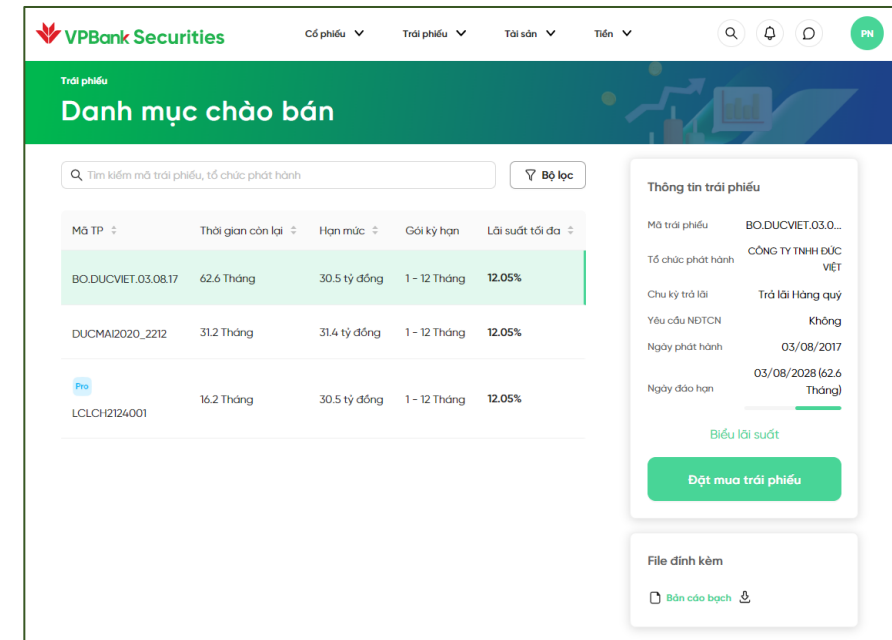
VPBank Securities

Cổ phiếu Trái phiếu Tài sản Tiền

PN

Trái phiếu

Danh mục chào bán

Tìm kiếm mã trái phiếu, tổ chức phát hành

Bộ lọc

| Mã TP | Thời gian còn lại | Hạn mức | Gói kỳ hạn | Lãi suất tối đa |
|---|---|---|---|---|
| BO.DUCVIET.03.08.17 | 62.6 Tháng | 30.5 tỷ đồng | 1 - 12 Tháng | 12.05% |
| DUCMAI2020_2212 | 31.2 Tháng | 31.4 tỷ đồng | 1 - 12 Tháng | 12.05% |
| Pro LCLCH2124001 | 16.2 Tháng | 30.5 tỷ đồng | 1 - 12 Tháng | 12.05% |

Thông tin trái phiếu

Mã trái phiếu BO.DUCVIET.03.0...

Tổ chức phát hành CÔNG TY TNHH ĐỨC VIỆT

Chu kỳ trả lãi Trả lãi Hàng quý

Yêu cầu NĐTCN Không

Ngày phát hành 03/08/2017

Ngày đáo hạn 03/08/2028 (62.6 Tháng)

Biểu lãi suất

Đặt mua trái phiếu

File đính kèm

Bản cáo bạch